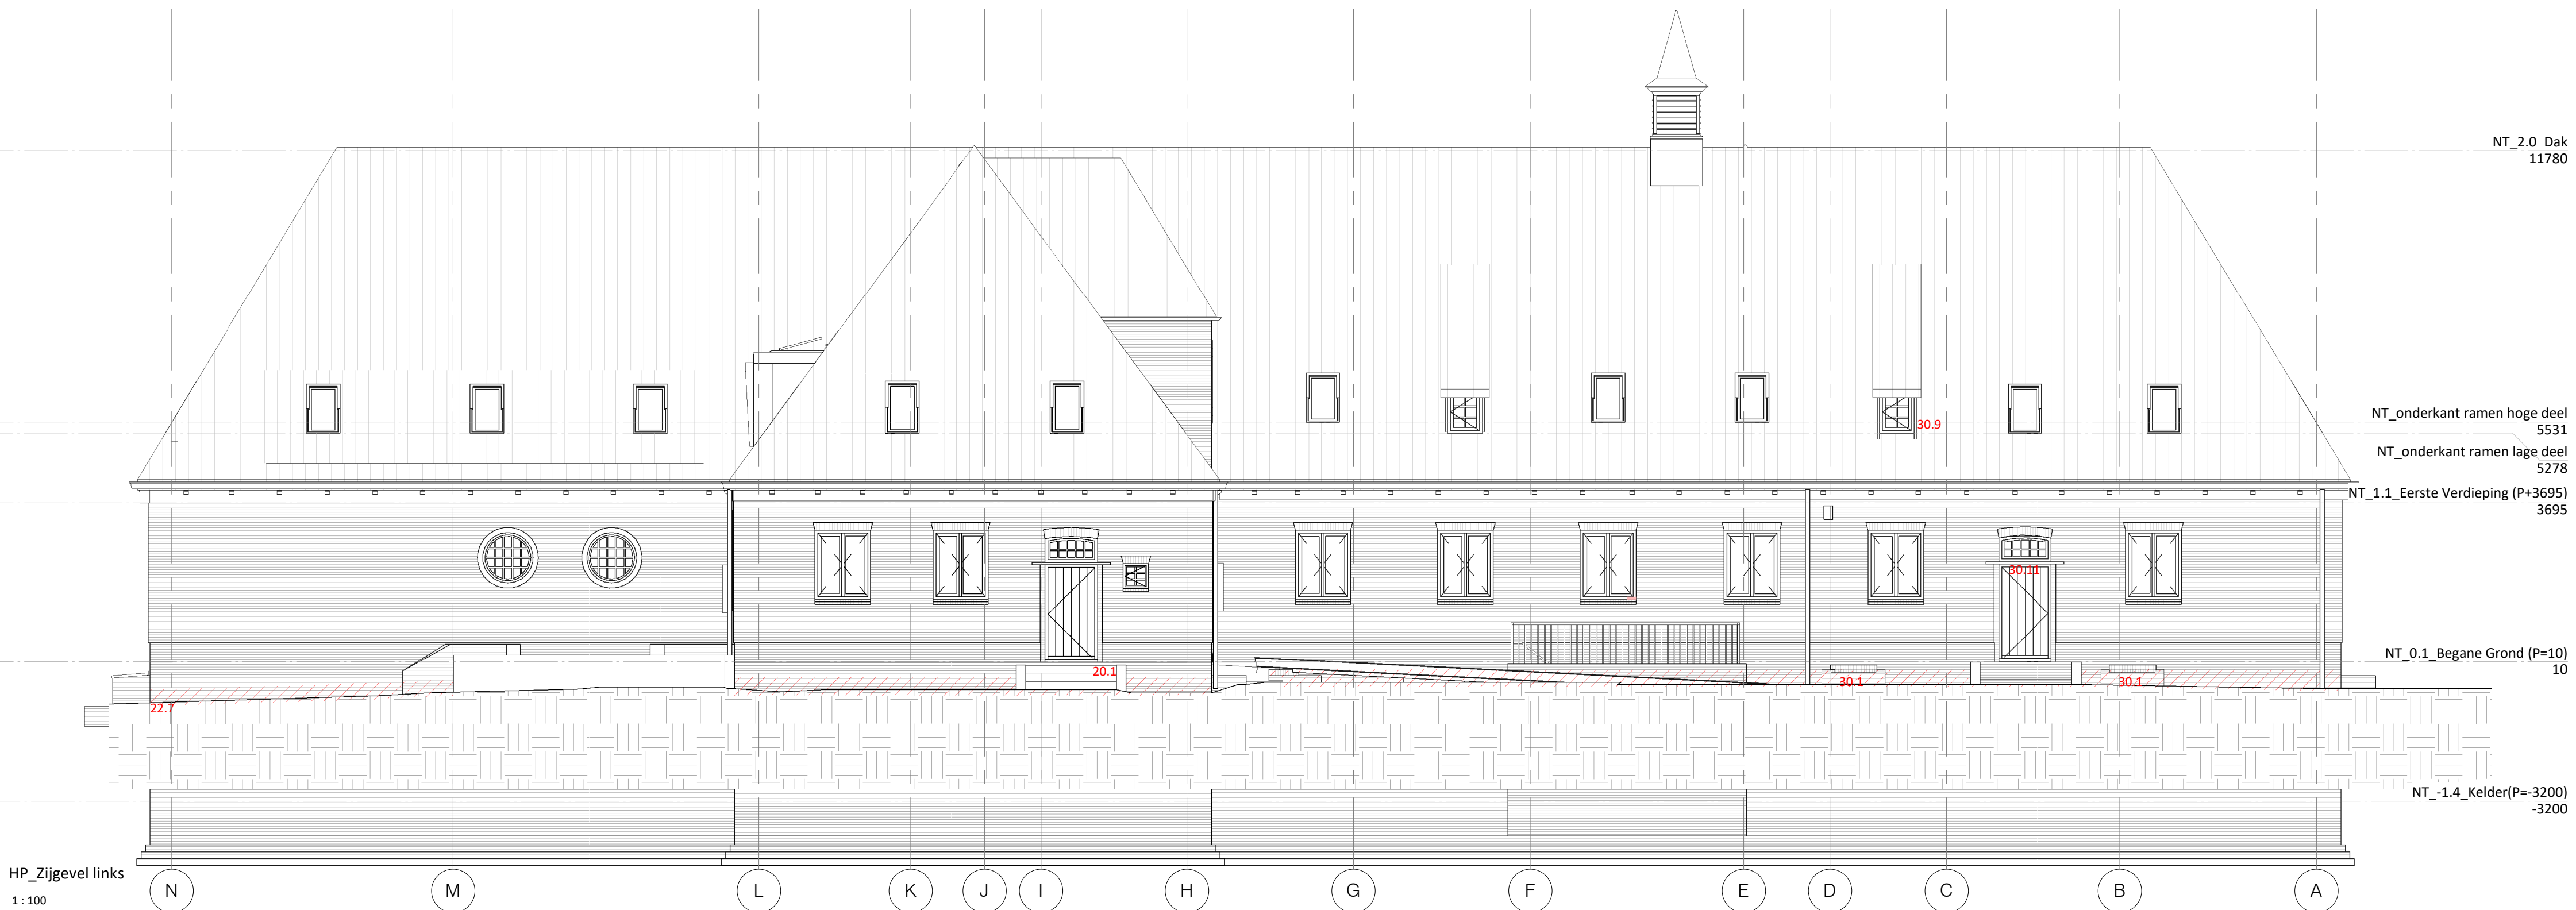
NT_2.0 Dak
11780

NT_onderkant ramen hoge deel
5531

NT_onderkant ramen lage deel
5278

NT_1.1_Eerste Verdieping (P+3695)
3695

NT_0.1_Begane Grond (P=10)
10

NT_-1.4_Kelder(P=-3200)
-3200

30.9

30.11

20.1

30.1

30.1

22.7

HP_Zijgevel links
1 : 100

N M L K J I H G F E D C B A